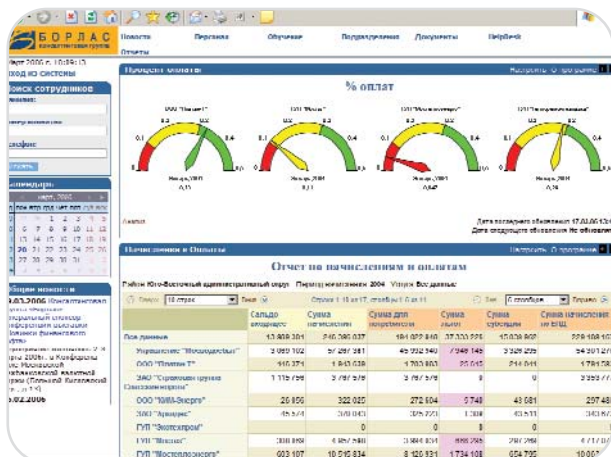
БОРЛАС

Новости Персона Обучение Подразделения Документы HelpDesk
Отчеты

марта 2006 г. 10:59:13
Выход из системы
Поиск сотрудников

Процент оплаты
Настроить О программе

% оплат

0.1 0.2 0.3 0.4
0.1 0.2 0.3 0.4
0.1 0.2 0.3 0.4
0.1 0.2 0.3 0.4

Январь 2004
0,15
Январь 2004
0,11
Январь 2004
0,047
Январь 2004
0,16

Анализ
Дата последнего обновления: 17.03.06 12:
Дата следующего обновления: Не обновлено

Календарь
март, 2006

Начисления и Оплаты
Настроить О программе

Отчет по начислениям и оплатам

Район Юго-Восточный административный округ Период начисления 2004 Услуга Все данные

Строки 10 строк Строка 1 из 17, столбцы 1 из 11

| | Сальдо входящее | Сумма начислений | Сумма для получения | Сумма льгот | Сумма субсидий | Сумма начислений по ЕПД |
|---|---|---|---|---|---|---|
| Все данные | 13 409 301 | 246 286 037 | 184 022 840 | 37 333 225 | 13 038 900 | 228 108 |
| Управление "Москводостав" | 3 059 702 | 57 297 981 | 45 993 940 | 7 949 745 | 3 329 295 | 54 301 |
| ООО "Платан Т" | 110 371 | 1 843 038 | 1 703 863 | 25 012 | 214 011 | 1 781 |
| ЗАО "Строительная группа Спецэнергомонтаж" | 1 115 769 | 5 787 579 | 5 787 579 | 0 | 0 | 3 593 |
| ООО "КИФ-Энерго" | 26 856 | 322 085 | 272 604 | 5 748 | 43 681 | 297 |
| ЗАО "Арнаорс" | 45 574 | 378 043 | 305 703 | 1 308 | 45 511 | 343 |
| ГУП "Экотехпром" | 0 | 0 | 0 | 0 | 0 | |
| ГУП "Мосэко" | 300 869 | 4 857 990 | 3 884 831 | 888 786 | 297 259 | 4 717 |
| ГУП "Мостеплосервис" | 603 107 | 10 516 834 | 8 120 931 | 1 734 108 | 654 735 | 10 007 |

Общие новости
03.2006
02.2006